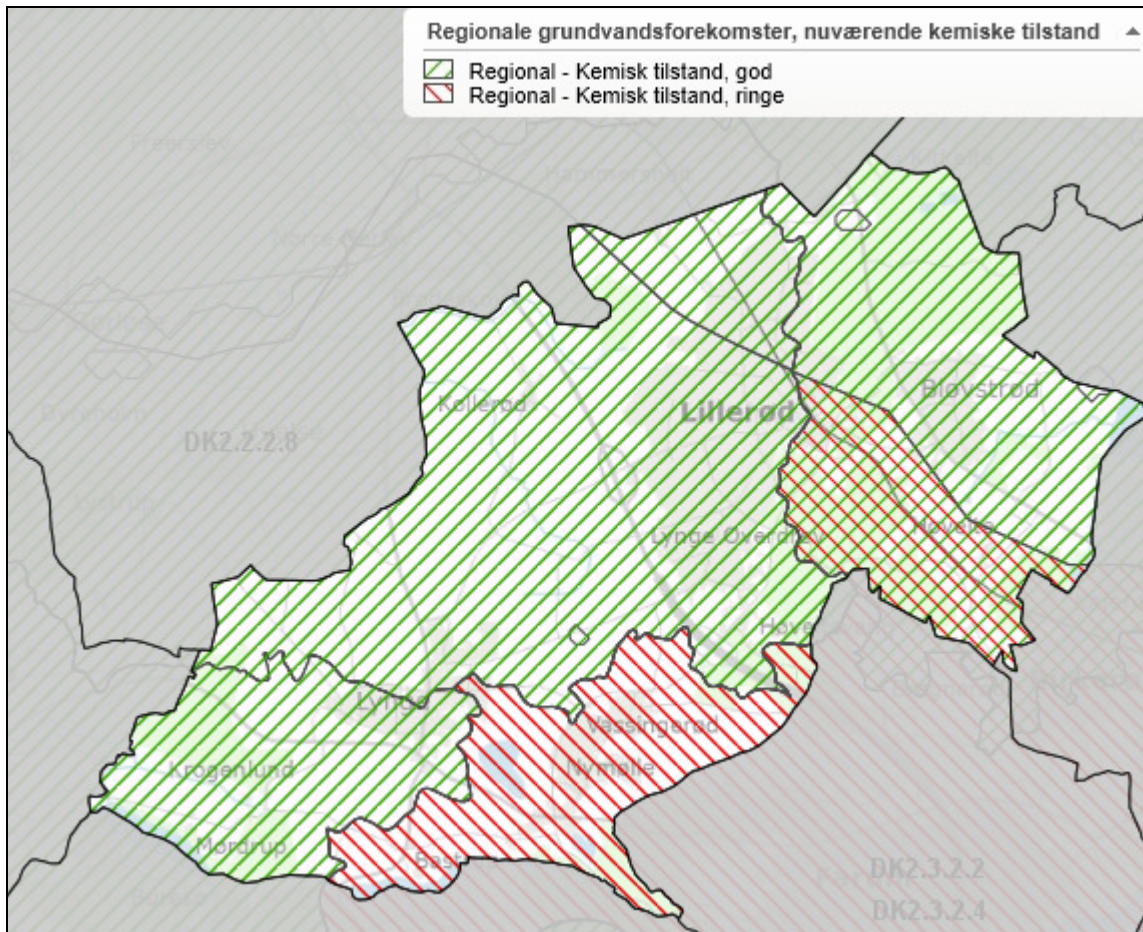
Regionale grundvandsforekomster, nuværende kemiske tilstand

Regional - Kemisk tilstand, god
Regional - Kemisk tilstand, ringe

Kollerød
Lillerød
Blovstrød
DK2.2.2.8
Lynge Overdrev
Høvelte
Hove
Lynge
Vassingerød
Nymølle
Krogenlund
Mordrup
Bast
DK2.3.2.2
DK2.3.2.4